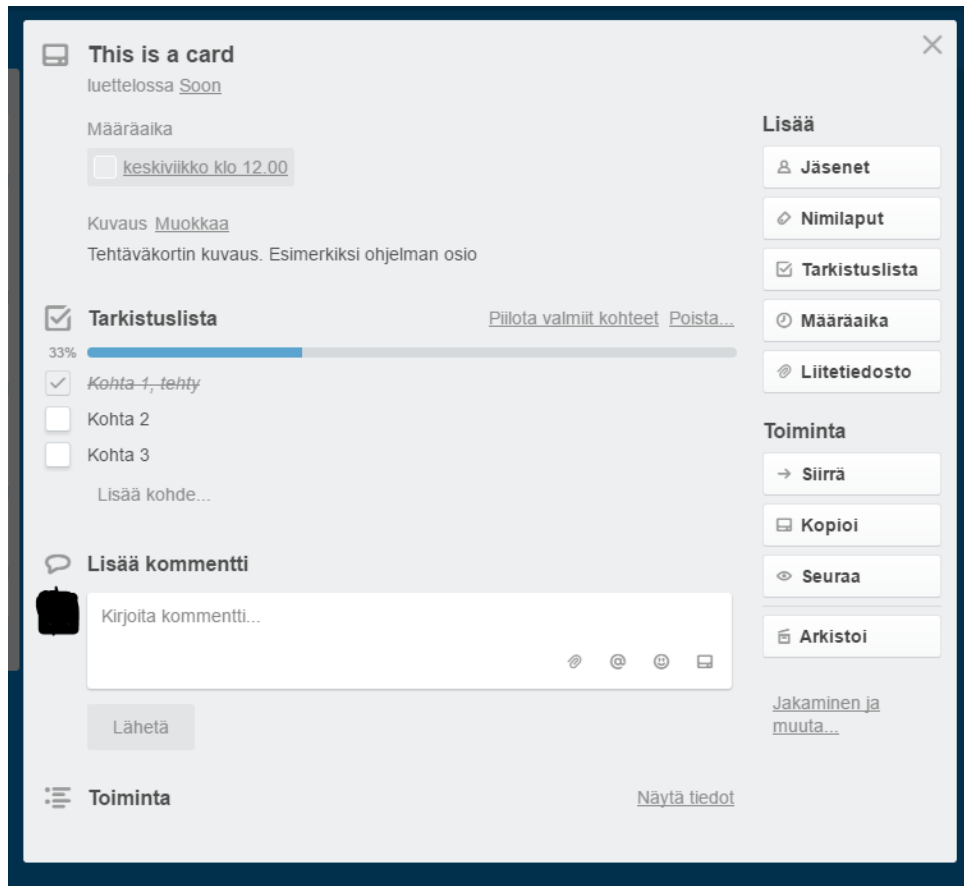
This is a card
luettelossa Soon

Määräaika
keskiviikko klo 12.00

Kuvaus Muokkaa
Tehtäväkortin kuvaus. Esimerkiksi ohjelman osio

Tarkistuslista
Piilota valmiit kohteet Poista...
33%
~~Kohta 1, tehty~~
Kohta 2
Kohta 3
Lisää kohde...

Lisää kommentti
Kirjoita kommentti...
Lähetä

Toiminta
Näytä tiedot

Lisää
Jäsenet
Nimilaput
Tarkistuslista
Määräaika
Liitetiedosto

Toiminta
Siirrä
Kopioi
Seuraa
Arkistoi

Jakaminen ja muuta...